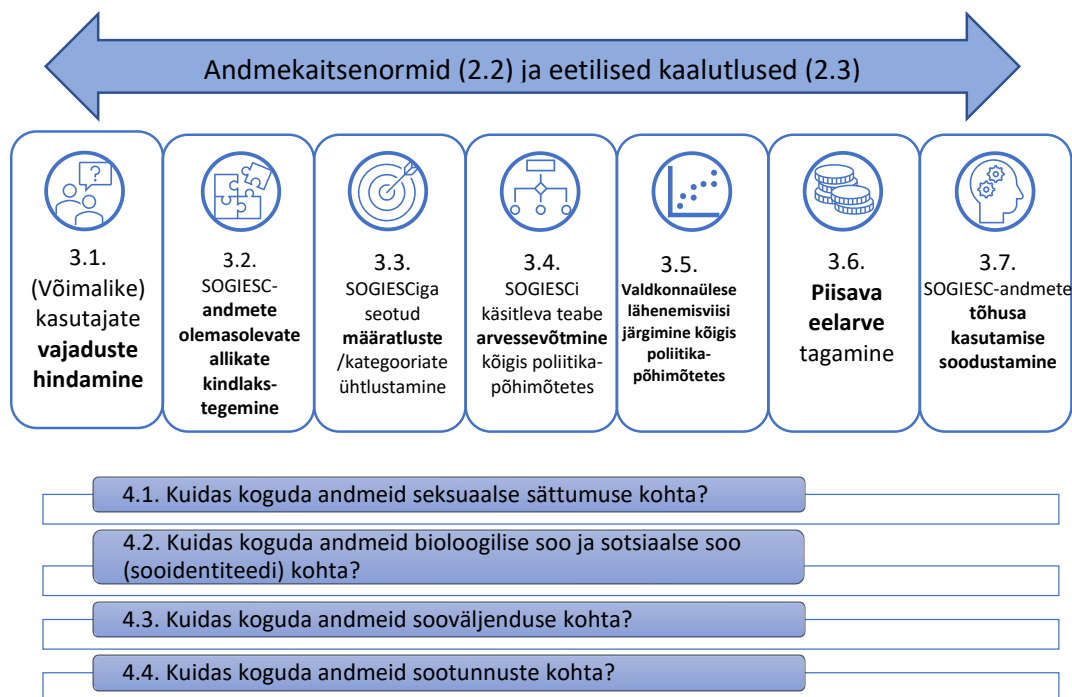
Andmekaitsenormid (2.2) ja eetilised kaalutlused (2.3)

3.1. (Võimalike) kasutajate **vajaduste hindamine**

3.2. SOGIESC-**andmete olemasolevate allikate kindlakstegemine**

3.3. SOGIESCiga seotud **määratluste** /kategooriate ühtlustamine

3.4. SOGIESCi käsitleva teabe **arvessevõtmine** kõigis poliitikapõhimõtetes

3.5. **Valdkonnaülese lähenemisviisi järgimine kõigis poliitikapõhimõtetes**

3.6. **Piisava eelarve** tagamine

3.7. SOGIESC-andmete **tõhusa kasutamise soodustamine**

4.1. Kuidas koguda andmeid seksuaalse sättumuse kohta?

4.2. Kuidas koguda andmeid bioloogilise soo ja sotsiaalse soo (sooidentiteedi) kohta?

4.3. Kuidas koguda andmeid sooväljenduse kohta?

4.4. Kuidas koguda andmeid sootunnuste kohta?